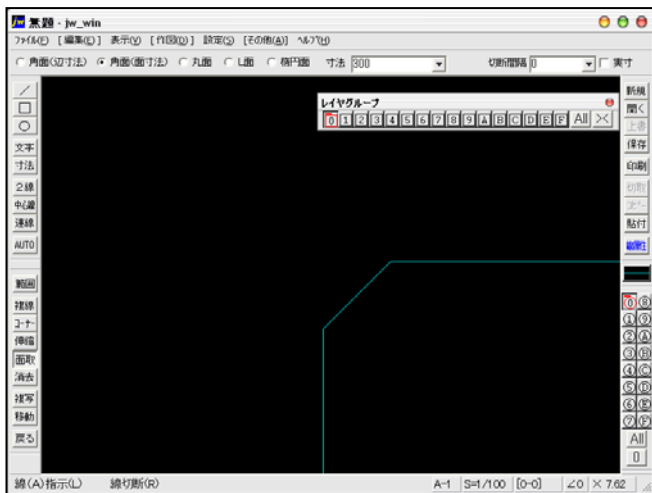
無題 - jw_win

ファイル(F) [編集(E)] 表示(V) [作図(D)] 設定(S) [その他(A)] ヘルプ(H)

角面(辺寸法) 角面(面寸法) 丸面 L面 楕円面 寸法 300 切断間隔 0 実寸

文字
寸法
2線
中心線
連線
AUTO
範囲
複線
コーナー
伸縮
面取
消去
複写
移動
戻る

レイヤグループ
0 1 2 3 4 5 6 7 8 9 A B C D E F All ×

新規
開く
上書
保存
印刷
切取
コピー
貼付
線属性

0 8
1 9
2 A
3 B
4 C
5 D
6 E
7 F
All
0

線(A)指示(L) 線切断(R) A-1 S=1/100 [0-0] ∠0 × 7.62